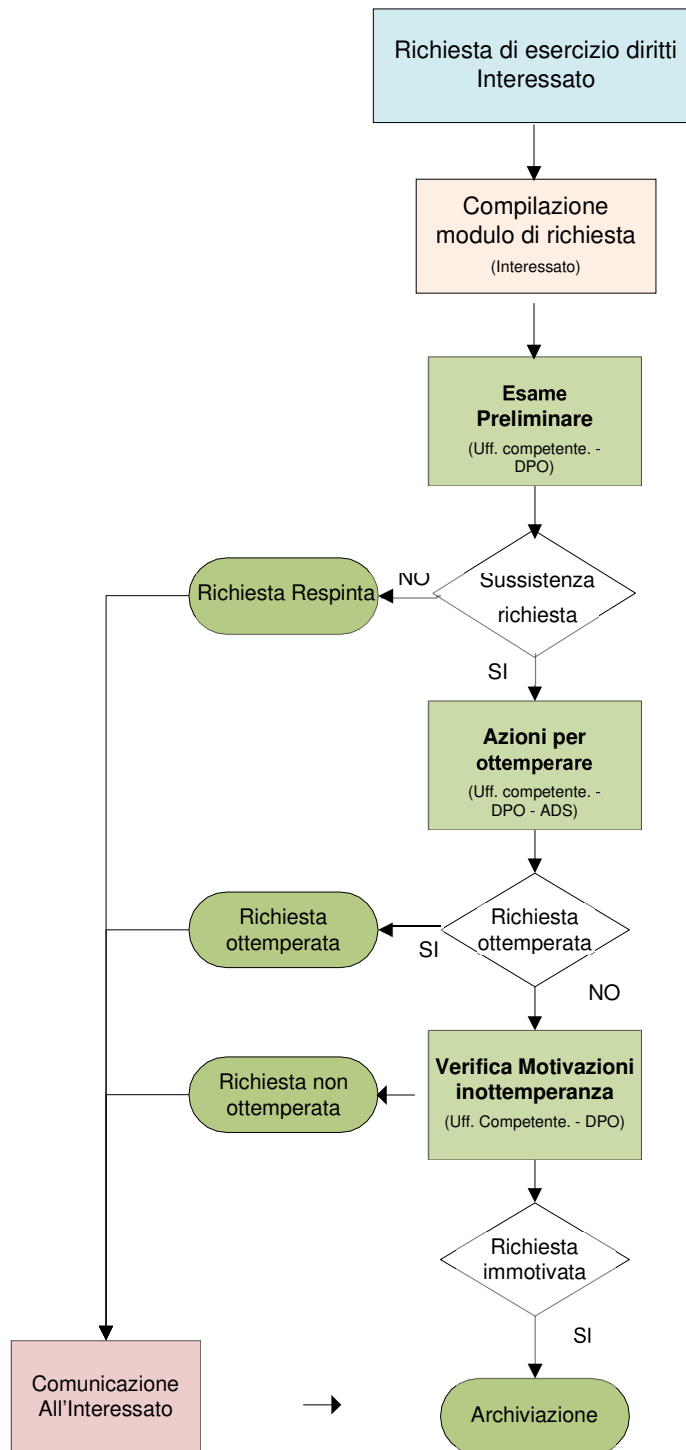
Richiesta di esercizio diritti Interessato

Compilazione modulo di richiesta
(Interessato)

Esame Preliminare
(Uff. competente. - DPO)

Richiesta Respinta

NO

Sussistenza richiesta

SI

Azioni per ottemperare
(Uff. competente. - DPO - ADS)

Richiesta ottemperata

SI

Richiesta ottemperata

NO

Richiesta non ottemperata

Verifica Motivazioni inottemperanza
(Uff. Competente. - DPO)

Richiesta immotivata

SI

Comunicazione All'Interessato

Archiviazione